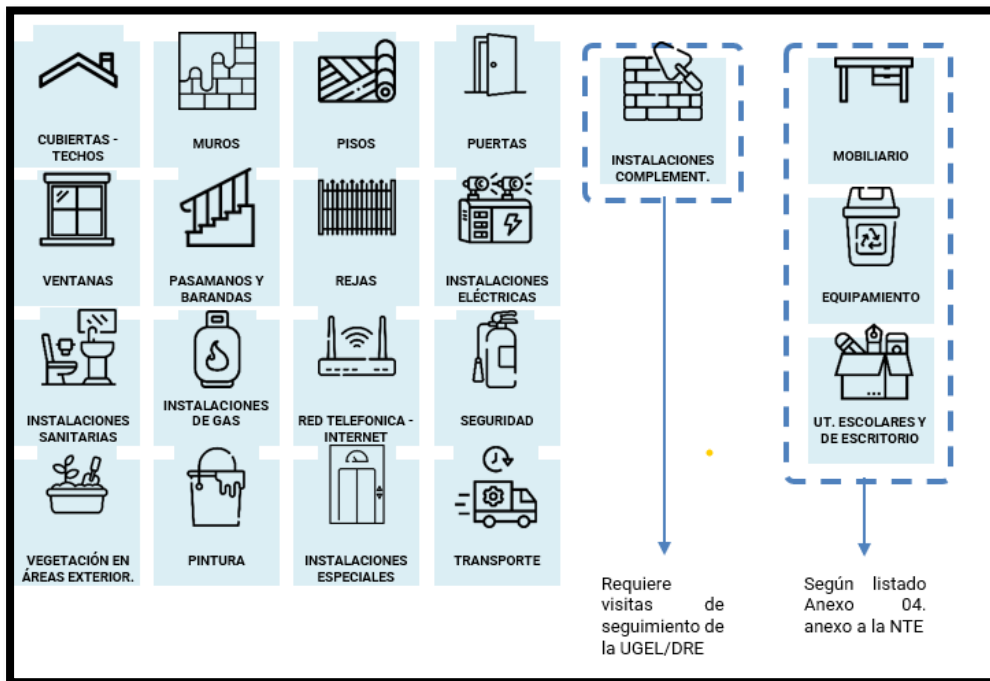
CUBIERTAS - TECHOS

MUROS

PISOS

PUERTAS

INSTALACIONES COMPLEMENT.

MOBILIARIO

VENTANAS

PASAMANOS Y BARANDAS

REJAS

INSTALACIONES ELÉCTRICAS

EQUIPAMIENTO

INSTALACIONES SANITARIAS

INSTALACIONES DE GAS

RED TELEFONICA - INTERNET

SEGURIDAD

UT. ESCOLARES Y DE ESCRITORIO

VEGETACIÓN EN ÁREAS EXTERIOR.

PINTURA

INSTALACIONES ESPECIALES

TRANSPORTE

Requiere visitas de seguimiento de la UGEL/DRE

Según listado Anexo 04. anexo a la NTE